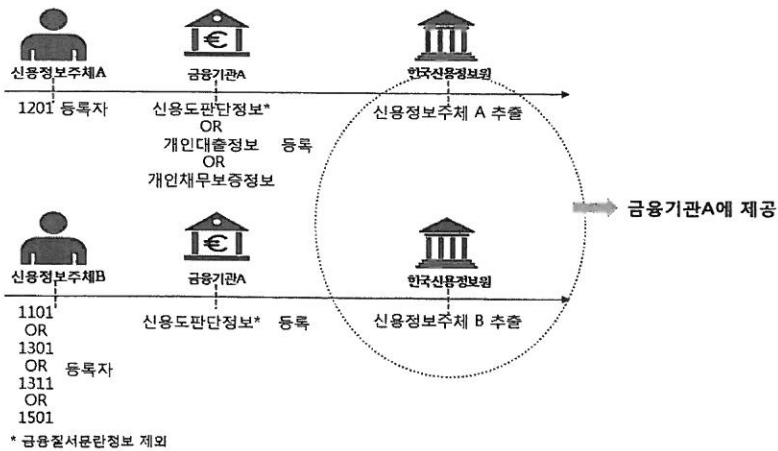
신용정보주체A

금융기관A

한국신용정보원

1201 등록자

신용도판단정보*
OR
개인대출정보 등록
OR
개인채무보증정보

신용정보주체 A 추출

금융기관A에 제공

신용정보주체B

금융기관A

한국신용정보원

1101
OR
1301
OR 등록자
1311
OR
1501

신용도판단정보* 등록

신용정보주체 B 추출

* 금융질서문란정보 제외